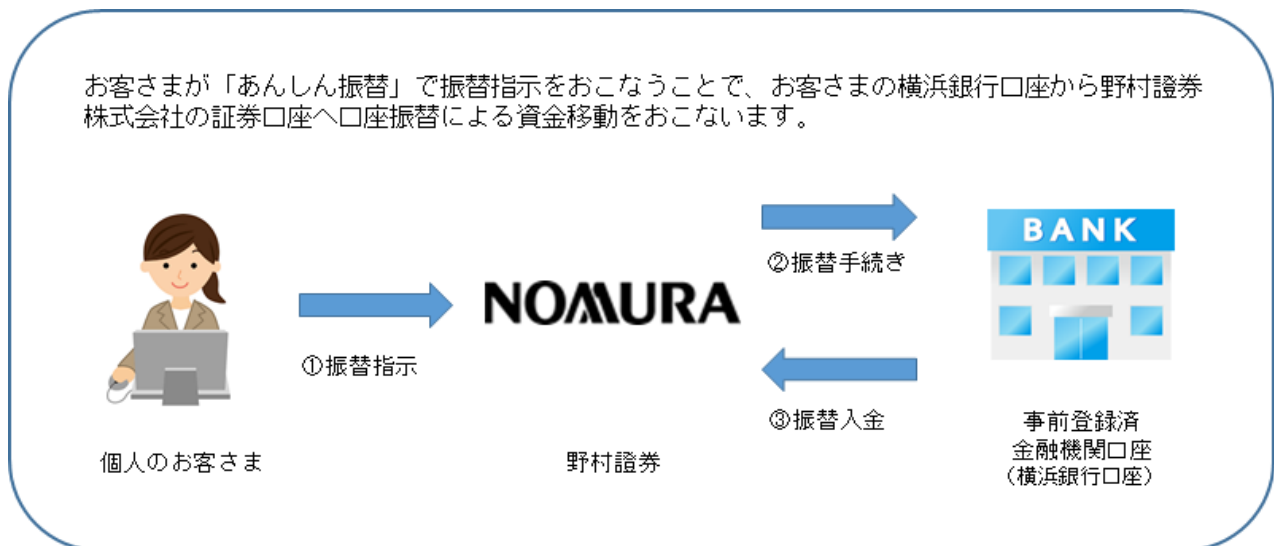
お客さまが「あんしん振替」で振替指示をおこなうことで、お客さまの横浜銀行口座から野村證券株式会社の証券口座へ口座振替による資金移動をおこないます。

②振替手続き

BANK

NOMURA

①振替指示

③振替入金

個人のお客さま

野村證券

事前登録済
金融機関口座
（横浜銀行口座）